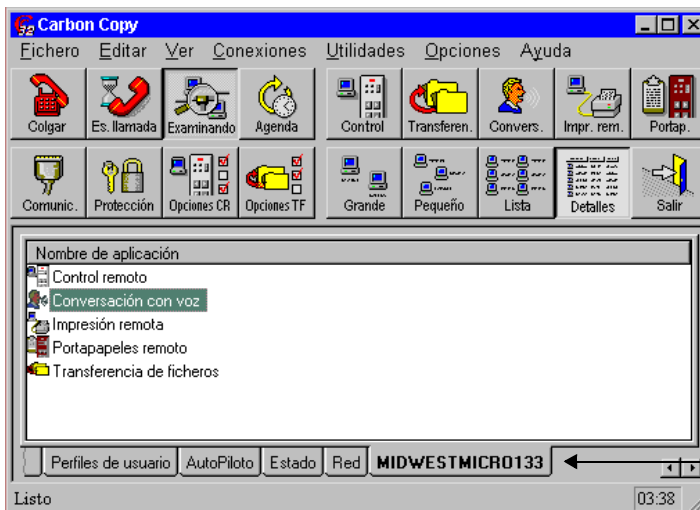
Carbon Copy

Fichero Editar Ver Conexiones Utilidades Opciones Ayuda

Colgar Es. llamada Examinando Agenda Control Transferen. Convers. Impr. rem. Portap.

Comunic. Protección Opciones CR Opciones TF Grande Pequeño Lista Detalles Salir

Nombre de aplicación

Control remoto
Conversación con voz
Impresión remota
Portapapeles remoto
Transferencia de ficheros

Perfiles de usuario AutoPiloto Estado Red MIDWESTMICRO133

Listo 03:38